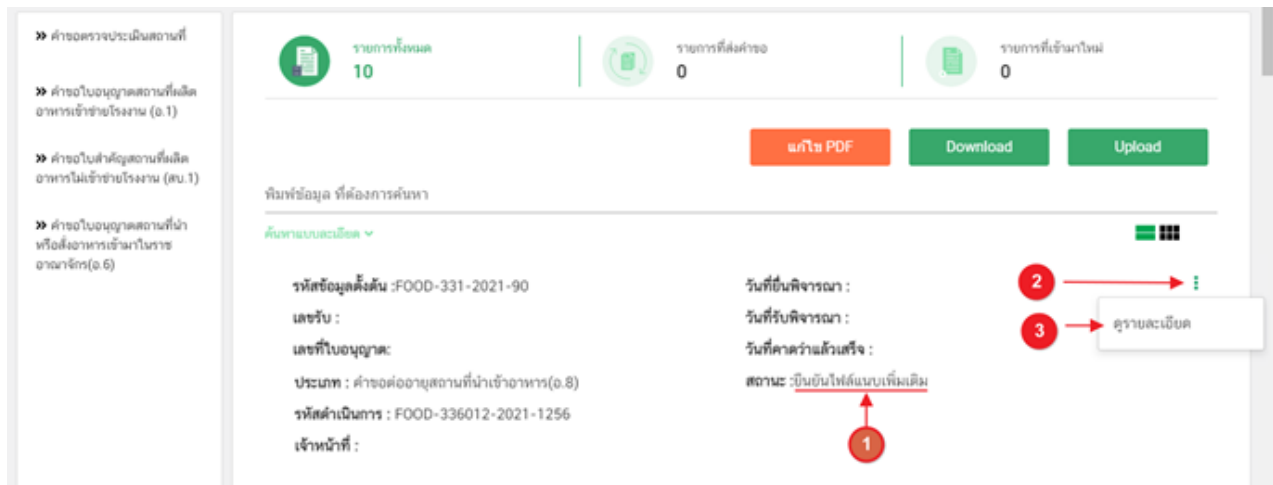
» คำขอตรวจประเมินสถานที่

» คำขอใบอนุญาตสถานที่ผลิตอาหารเข้าข่ายโรงงาน (อ.1)

» คำขอใบสำคัญสถานที่ผลิตอาหารไม่เข้าข่ายโรงงาน (สบ.1)

» คำขอใบอนุญาตสถานที่นำหรือสั่งอาหารเข้ามาในราชอาณาจักร(อ.6)

รายการทั้งหมด
10

รายการที่ส่งคำขอ
0

รายการที่เข้ามาใหม่
0

แก้ไข PDF
Download
Upload

พิมพ์ข้อมูล ที่ต้องการค้นหา

ค้นหาแบบละเอียด

รหัสข้อมูลตั้งต้น :FOOD-331-2021-90
เลขรับ :
เลขที่ใบอนุญาต:
ประเภท : คำขอต่ออายุสถานที่นำเข้าอาหาร(อ.8)
รหัสดำเนินการ : FOOD-336012-2021-1256
เจ้าหน้าที่ :

วันที่ยื่นพิจารณา :
วันที่รับพิจารณา :
วันที่คาดว่าแล้วเสร็จ :
สถานะ :ยืนยันไฟล์แนบเพิ่มเติม

2
3
ดูรายละเอียด
1